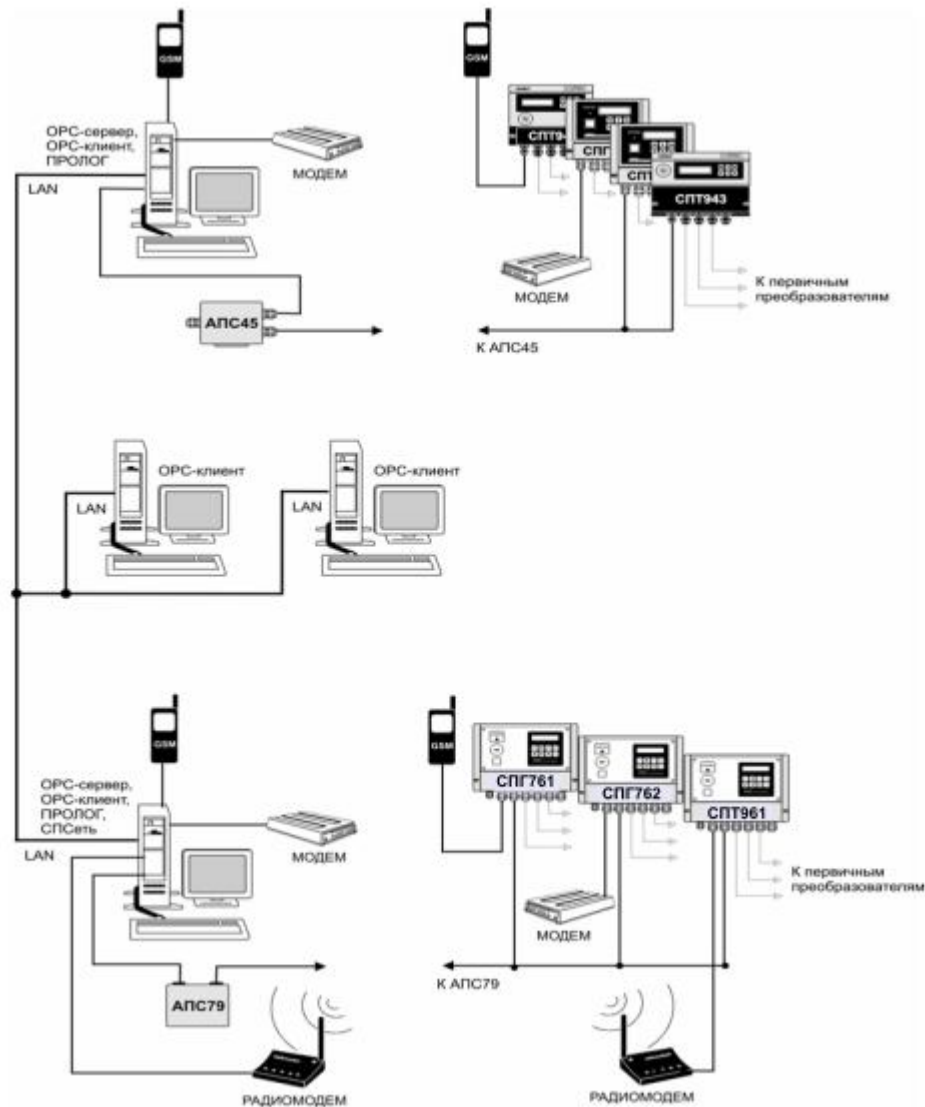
GSM

OPC-сервер, OPC-клиент, ПРОЛОГ

LAN

МОДЕМ

АПС45

GSM

СПТ9

СПТ

СПТ

СПТ943

МОДЕМ

К первичным преобразователям

К АПС45

OPC-клиент

LAN

OPC-клиент

LAN

GSM

OPC-сервер, OPC-клиент, ПРОЛОГ, СПСеть

LAN

МОДЕМ

АПС79

РАДИОМОДЕМ

GSM

СПГ761

СПГ762

СПТ961

К первичным преобразователям

МОДЕМ

К АПС79

РАДИОМОДЕМ